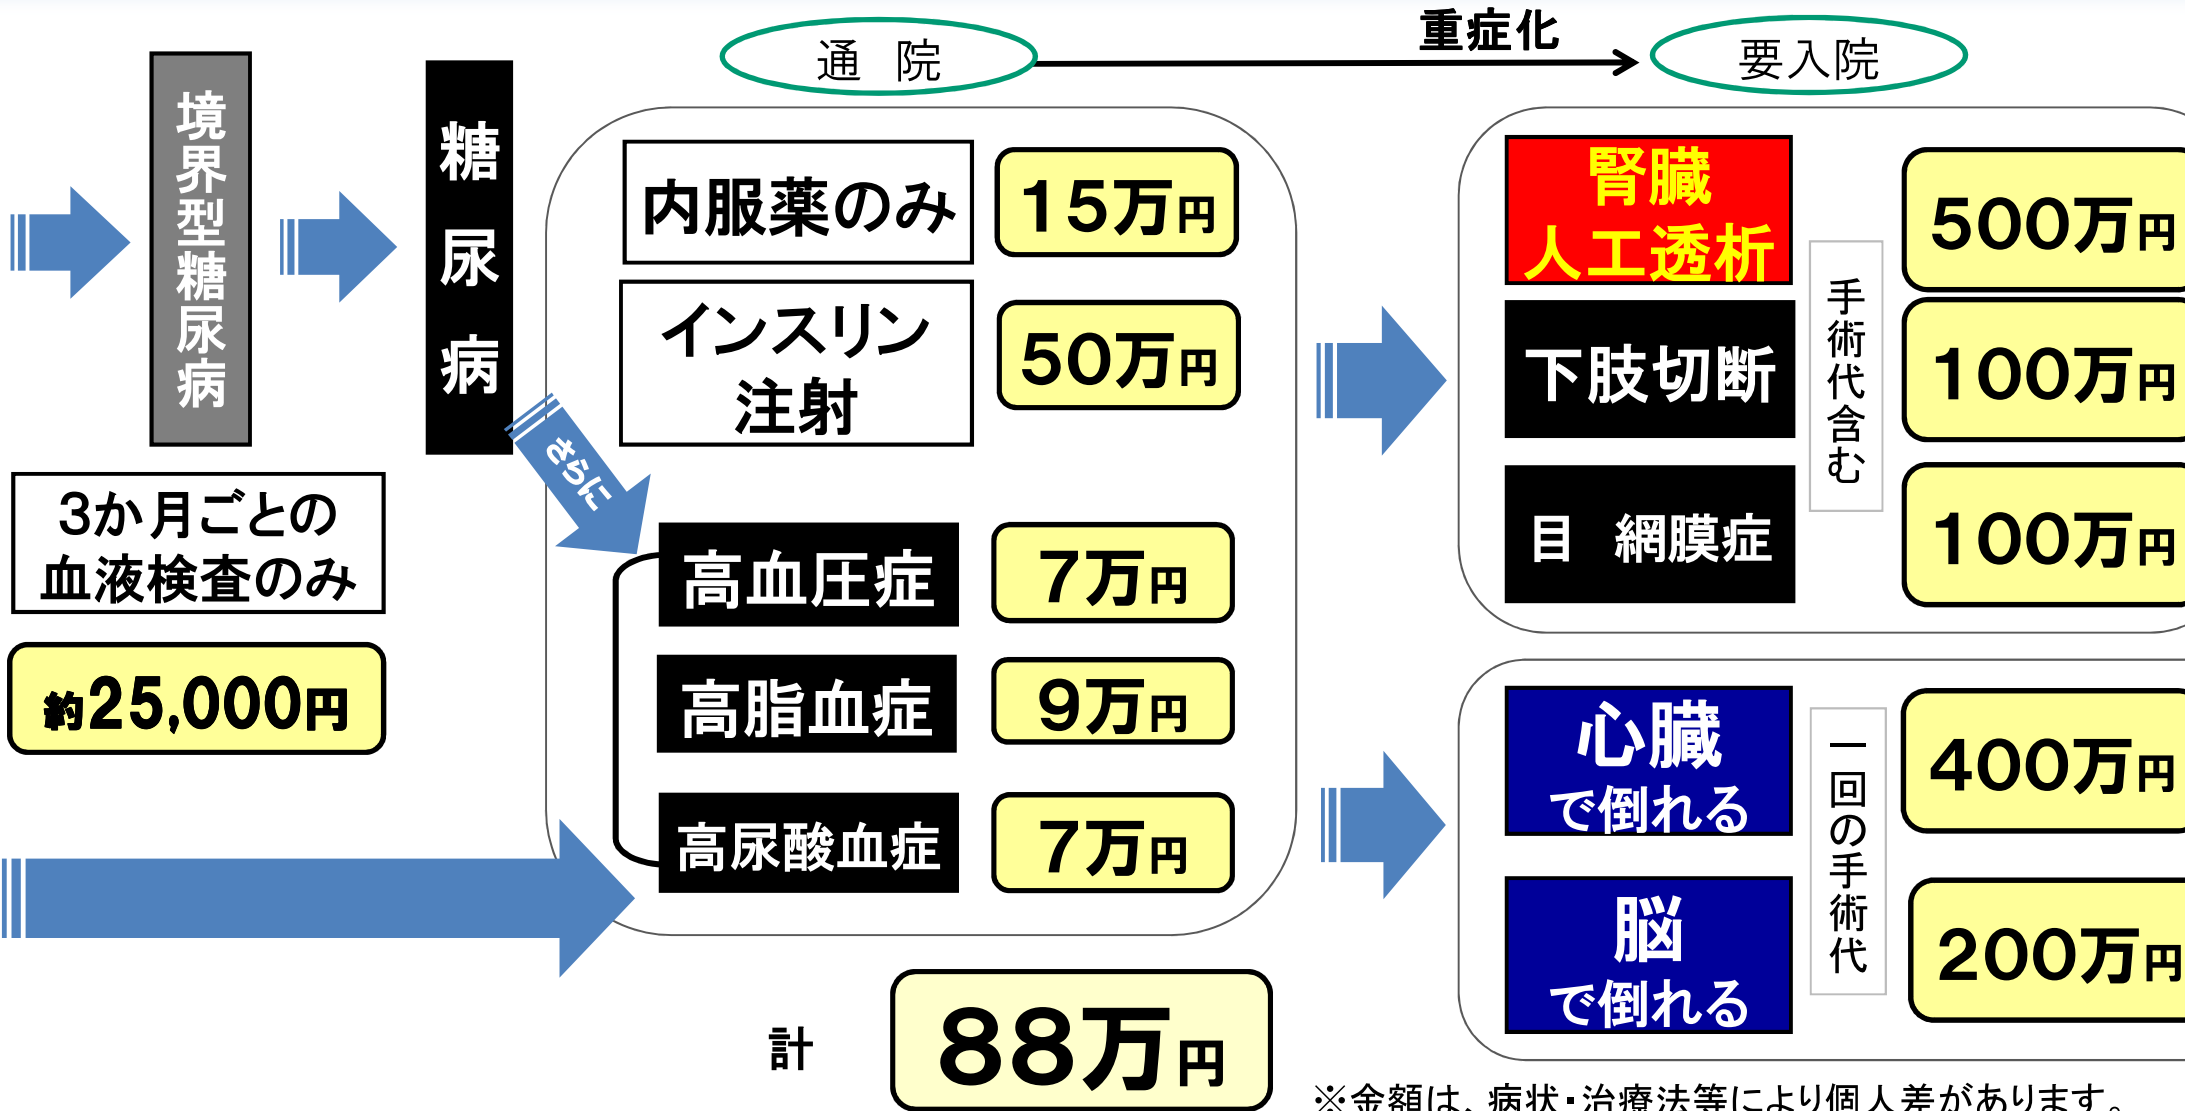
境界型糖尿病

3か月ごとの血液検査のみ

約25,000円

糖尿病

さらに

通　院

重症化

要入院

内服薬のみ　15万円

インスリン注射　50万円

高血圧症　7万円

高脂血症　9万円

高尿酸血症　7万円

計　88万円

腎臓人工透析　500万円

下肢切断　100万円

目　網膜症　100万円

手術代含む

心臓で倒れる　400万円

脳で倒れる　200万円

一回の手術代

※金額は、病状・治療法等により個人差があります。